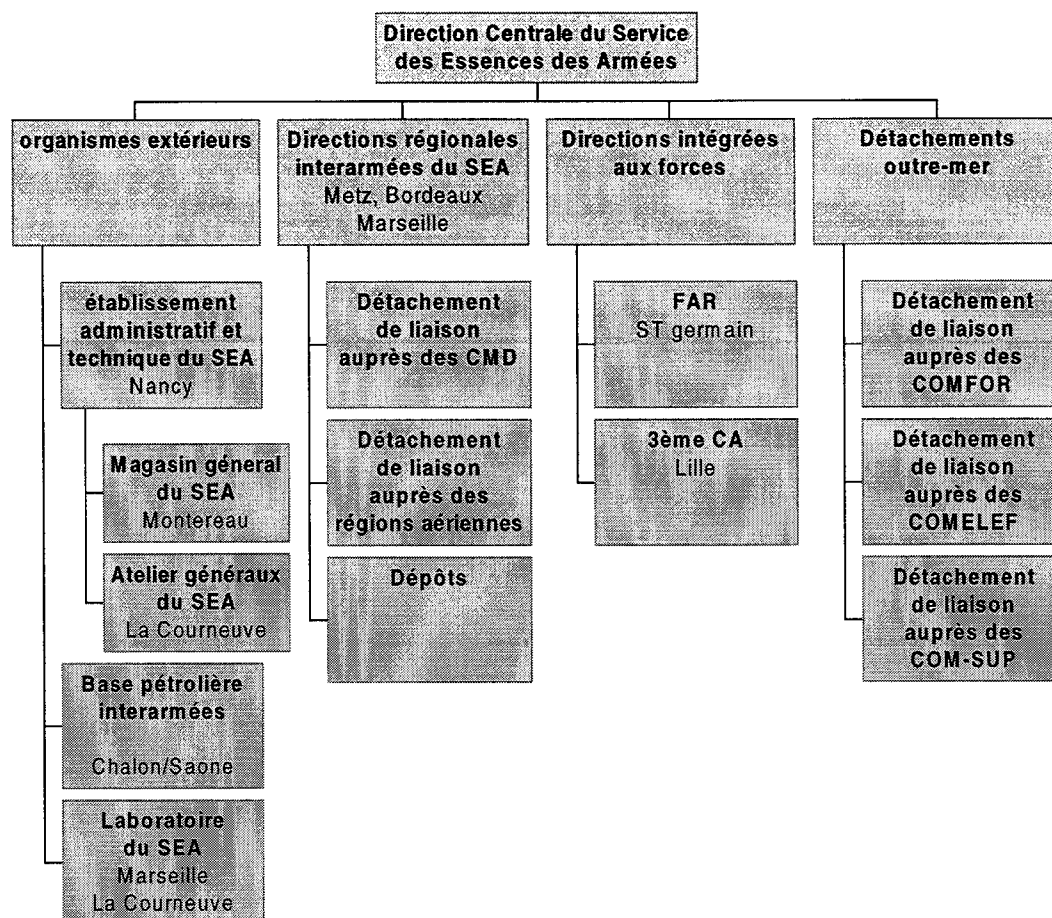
Direction Centrale du Service des Essences des Armées

organismes extérieurs

établissement administratif et technique du SEA
Nancy

Magasin géneral du SEA
Montereau

Atelier généraux du SEA
La Courneuve

Base pétrolière interarmées
Chalon/Saone

Laboratoire du SEA
Marseille
La Courneuve

Directions régionales interarmées du SEA
Metz, Bordeaux
Marseille

Détachement de liaison auprès des CMD

Détachement de liaison auprès des régions aériennes

Dépôts

Directions intégrées aux forces

FAR
ST germain

3ème CA
Lille

Détachements outre-mer

Détachement de liaison auprès des COMFOR

Détachement de liaison auprès des COMELEF

Détachement de liaison auprès des COM-SUP